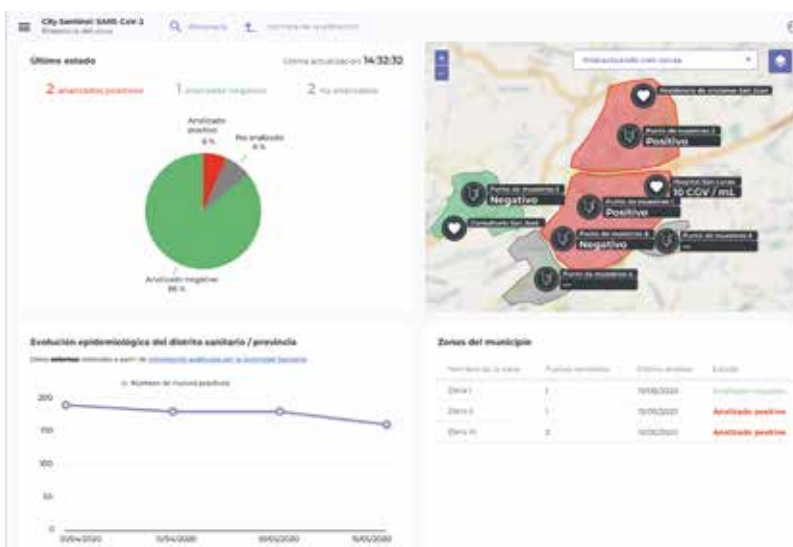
City Sentinel SARS CoV 2
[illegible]
Buscar
Nombre de la población

Último estado
Última actualización 14:32:32
2 analizados positivos
1 analizado negativo
2 no analizados

Analizado positivo 6 %
No analizado 8 %
Analizado negativo 86 %

Infraestructura con zonas
Residencia de ancianos San Juan
Punto de muestreo 2
Positivo
Hospital San Lucas
10 COV / mL
Punto de muestreo 3
Negativo
Punto de muestreo 1
Positivo
Consultorio San José
Punto de muestreo 4
Negativo
Punto de muestreo 5
Punto de muestreo 6

Evolución epidemiológica del distrito sanitario / provincia
Datos externos obtenidos a partir de información publicada por la autoridad sanitaria
Número de nuevos positivos
200
150
100
50
0
01/04/2020
11/04/2020
01/05/2020
11/05/2020

Zonas del municipio
| Nombre de la zona | Puntos sensores | Último análisis | Estado |
|---|---|---|---|
| Zona I | 1 | 11/05/2020 | Analizado negativo |
| Zona II | 1 | 11/05/2020 | Analizado positivo |
| Zona III | 2 | 11/05/2020 | Analizado positivo |